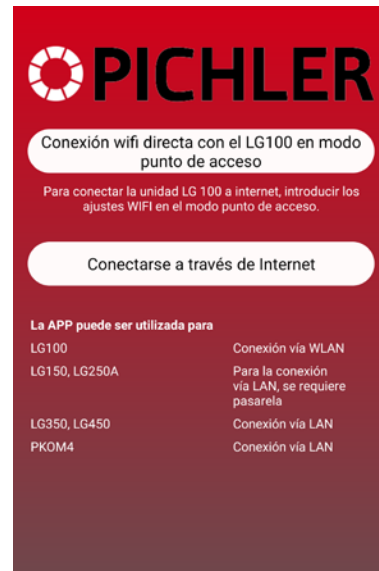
PICHLER

Conexión wifi directa con el LG100 en modo punto de acceso

Para conectar la unidad LG 100 a internet, introducir los ajustes WIFI en el modo punto de acceso.

Conectarse a través de Internet

La APP puede ser utilizada para

| | |
|---|---|
| LG100 | Conexión vía WLAN |
| LG150, LG250A | Para la conexión vía LAN, se requiere pasarela |
| LG350, LG450 | Conexión vía LAN |
| PKOM4 | Conexión vía LAN |